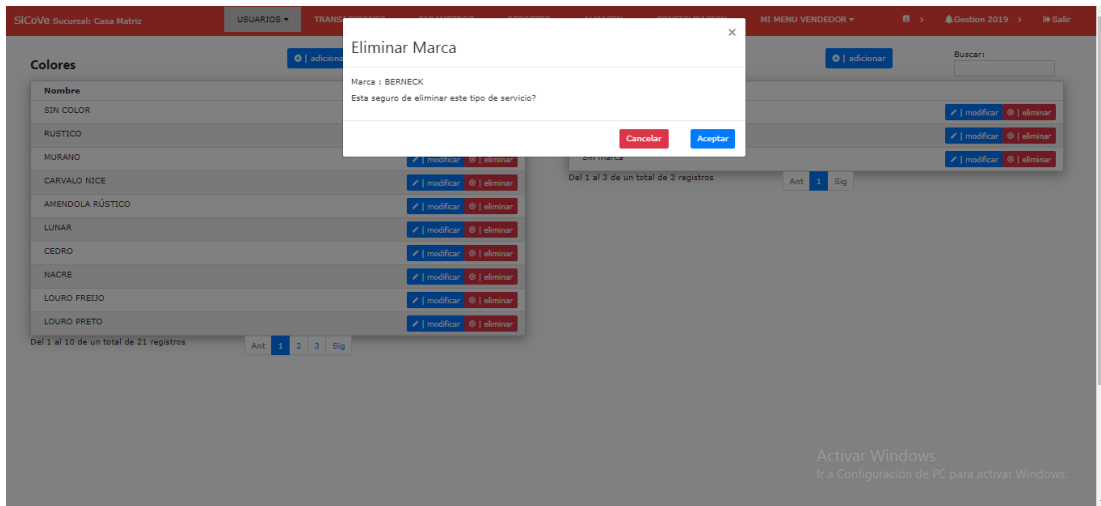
SiCoVe Sucursal: Casa Matriz

USUARIOS ▾ TRANS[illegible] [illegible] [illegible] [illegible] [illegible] MI MENU VENDEDOR ▾ › Gestion 2019 › Salir

Colores

| adicionar

| adicionar

Buscar:

Eliminar Marca

×

Marca : BERNECK

Esta seguro de eliminar este tipo de servicio?

Cancelar Aceptar

| Nombre | |
|---|---|
| SIN COLOR | |
| RUSTICO | |
| MURANO | \| modificar \| eliminar |
| CARVALO NICE | \| modificar \| eliminar |
| AMENDOLA RÚSTICO | \| modificar \| eliminar |
| LUNAR | \| modificar \| eliminar |
| CEDRO | \| modificar \| eliminar |
| NACRE | \| modificar \| eliminar |
| LOURO FREIJO | \| modificar \| eliminar |
| LOURO PRETO | \| modificar \| eliminar |

Del 1 al 10 de un total de 21 registros

Ant 1 2 3 Sig

| modificar | eliminar
| modificar | eliminar
Sin marca | modificar | eliminar

Del 1 al 3 de un total de 3 registros

Ant 1 Sig

Activar Windows
Ir a Configuración de PC para activar Windows.